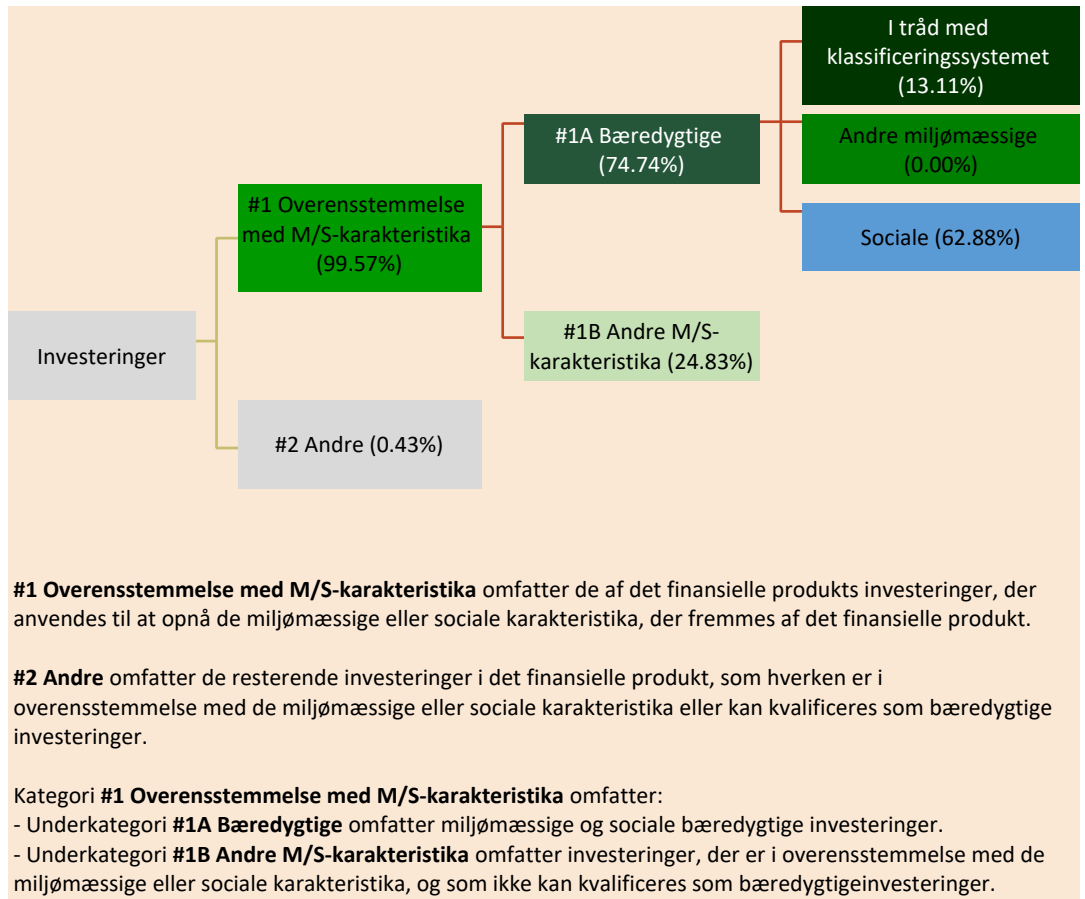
I tråd med klassificeringssystemet (13.11%)

#1A Bæredygtige (74.74%)

Andre miljømæssige (0.00%)

#1 Overensstemmelse med M/S-karakteristika (99.57%)

Sociale (62.88%)

Investeringer

#1B Andre M/S-karakteristika (24.83%)

#2 Andre (0.43%)

**#1 Overensstemmelse med M/S-karakteristika** omfatter de af det finansielle produkts investeringer, der anvendes til at opnå de miljømæssige eller sociale karakteristika, der fremmes af det finansielle produkt.

**#2 Andre** omfatter de resterende investeringer i det finansielle produkt, som hverken er i overensstemmelse med de miljømæssige eller sociale karakteristika eller kan kvalificeres som bæredygtige investeringer.

Kategori **#1 Overensstemmelse med M/S-karakteristika** omfatter:
- Underkategori **#1A Bæredygtige** omfatter miljømæssige og sociale bæredygtige investeringer.
- Underkategori **#1B Andre M/S-karakteristika** omfatter investeringer, der er i overensstemmelse med de miljømæssige eller sociale karakteristika, og som ikke kan kvalificeres som bæredygtigeinvesteringer.